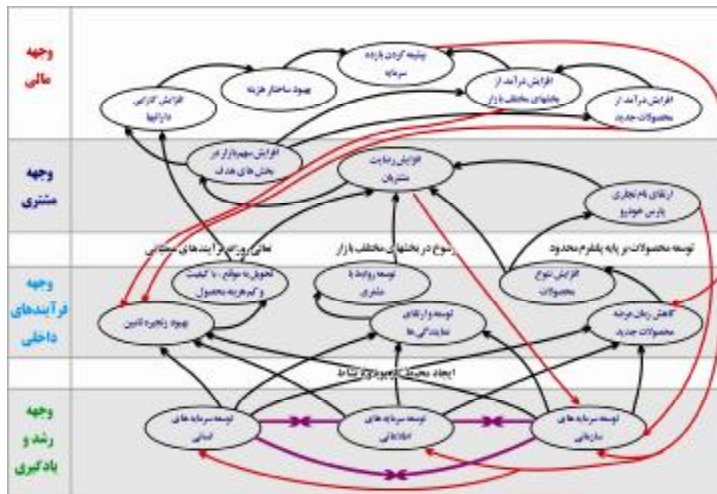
وجهه مالی

بیشینه کردن بازده سرمایه

بهبود ساختار هزینه

افزایش درآمد از بخشهای مختلف بازار

افزایش کارایی داراییها

افزایش درآمد از محصولات جدید

وجهه مشتری

افزایش سهم بازار در بخش های هدف

افزایش رضایت مشتریان

ارتقای نام تجاری پارس خودرو

عالی بودن فرآیندهای عملیاتی

رسوخ در بخشهای مختلف بازار

توسعه محصولات بر پایه پلتفرم محدود

وجهه فرآیندهای داخلی

تحویل به موقع، با کیفیت و کم هزینه محصول

توسعه روابط با مشتری

افزایش تنوع محصولات

بهبود زنجیره تامین

توسعه و ارتقای نمایندگی ها

کاهش زمان عرضه محصولات جدید

ایجاد محیط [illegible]

وجهه رشد و یادگیری

توسعه سرمایه های انسانی

توسعه سرمایه های اطلاعاتی

توسعه سرمایه های سازمانی